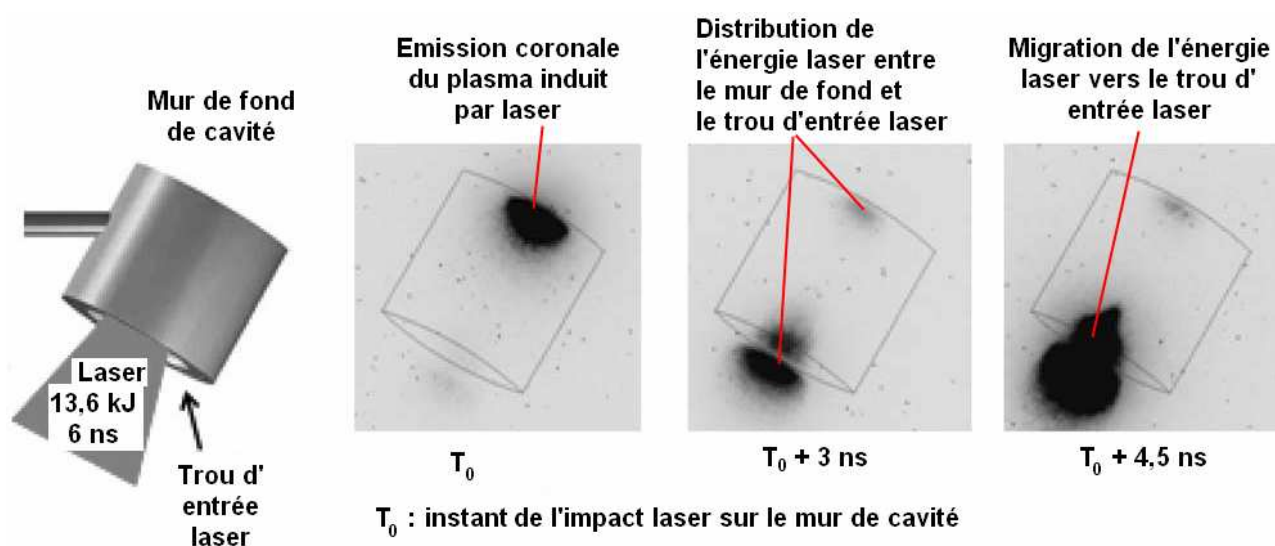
Mur de fond de cavité

Laser
13,6 kJ
6 ns

Trou d' entrée laser

Emission coronale du plasma induit par laser

Distribution de l'énergie laser entre le mur de fond et le trou d'entrée laser

Migration de l'énergie laser vers le trou d' entrée laser

$T_0$

$T_0$ + 3 ns

$T_0$ + 4,5 ns

$T_0$ : instant de l'impact laser sur le mur de cavité